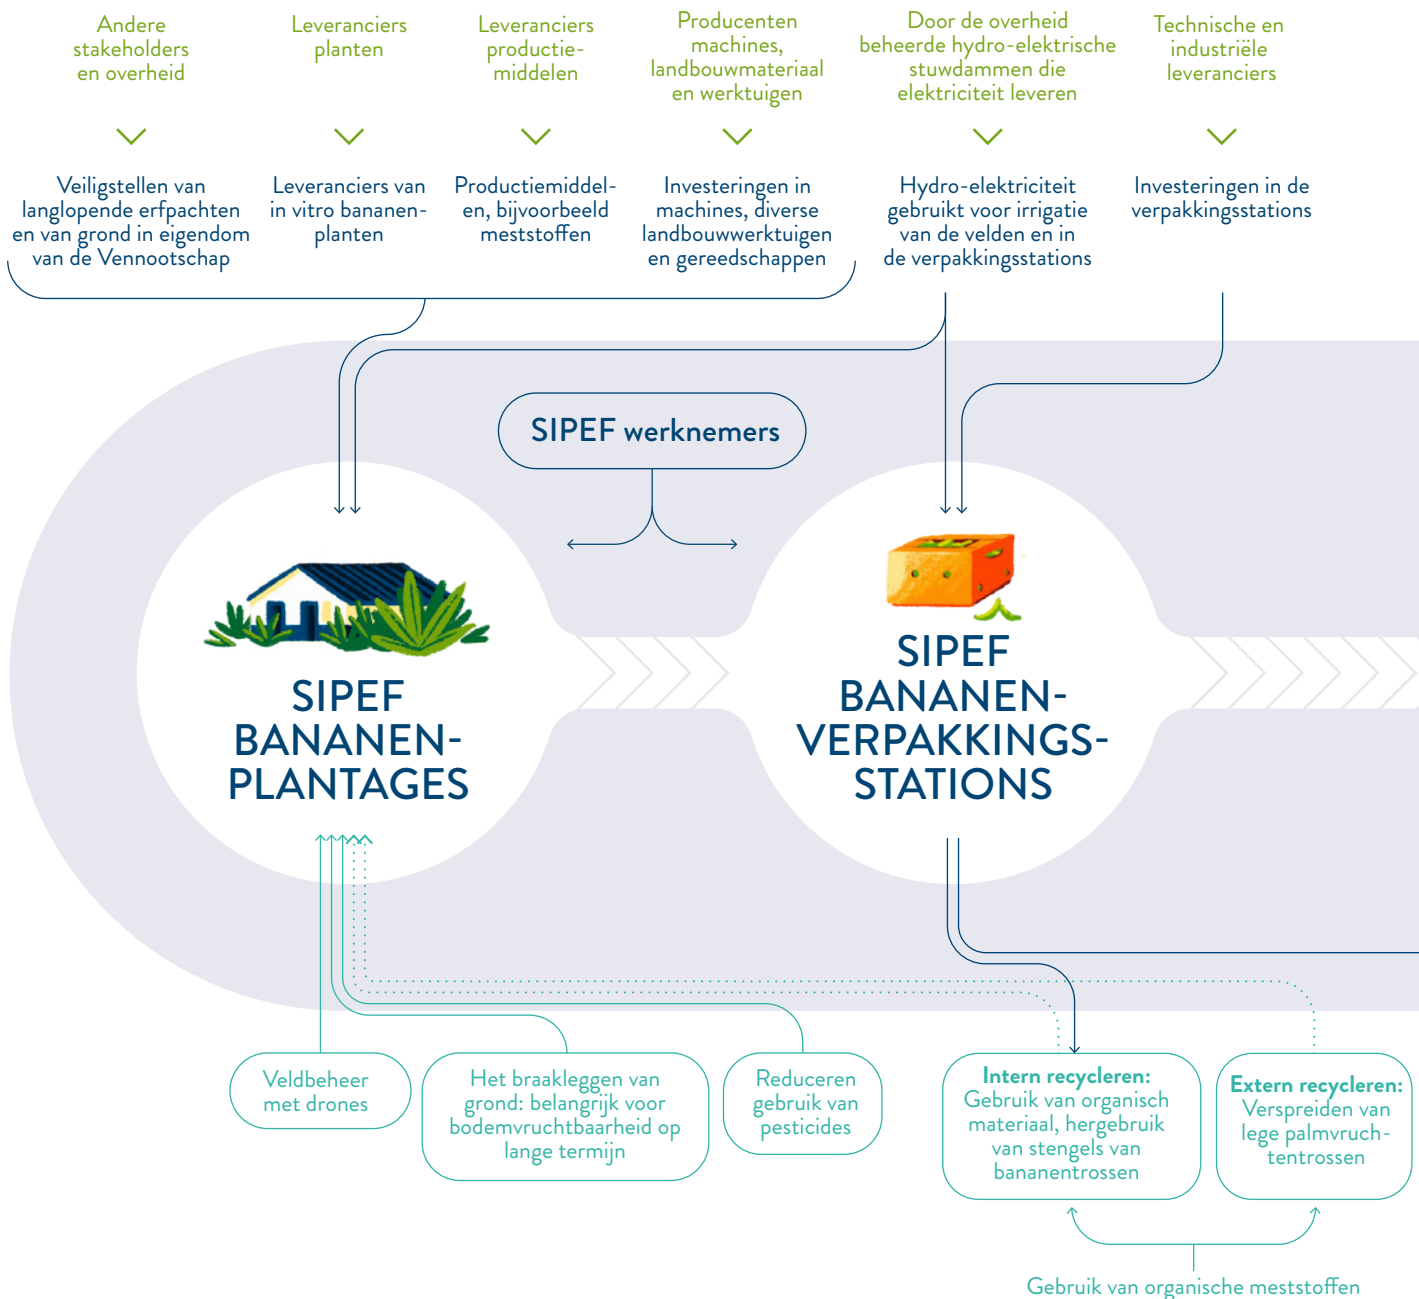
Andere stakeholders en overheid

Leveranciers planten

Leveranciers productiemiddelen

Producenten machines, landbouwmateriaal en werktuigen

Door de overheid beheerde hydro-elektrische stuwdammen die elektriciteit leveren

Technische en industriële leveranciers

Veiligstellen van langlopende erfpachten en van grond in eigendom van de Vennootschap

Leveranciers van in vitro bananenplanten

Productiemiddelen, bijvoorbeeld meststoffen

Investeringen in machines, diverse landbouwwerktuigen en gereedschappen

Hydro-elektriciteit gebruikt voor irrigatie van de velden en in de verpakkingsstations

Investeringen in de verpakkingsstations

SIPEF werknemers

SIPEF BANANEN-PLANTAGES

SIPEF BANANEN-VERPAKKINGS-STATIONS

Veldbeheer met drones

Het braakleggen van grond: belangrijk voor bodemvruchtbaarheid op lange termijn

Reduceren gebruik van pesticides

Intern recycleren: Gebruik van organisch materiaal, hergebruik van stengels van bananentrossen

Extern recycleren: Verspreiden van lege palmvruchtentrossen

Gebruik van organische meststoffen